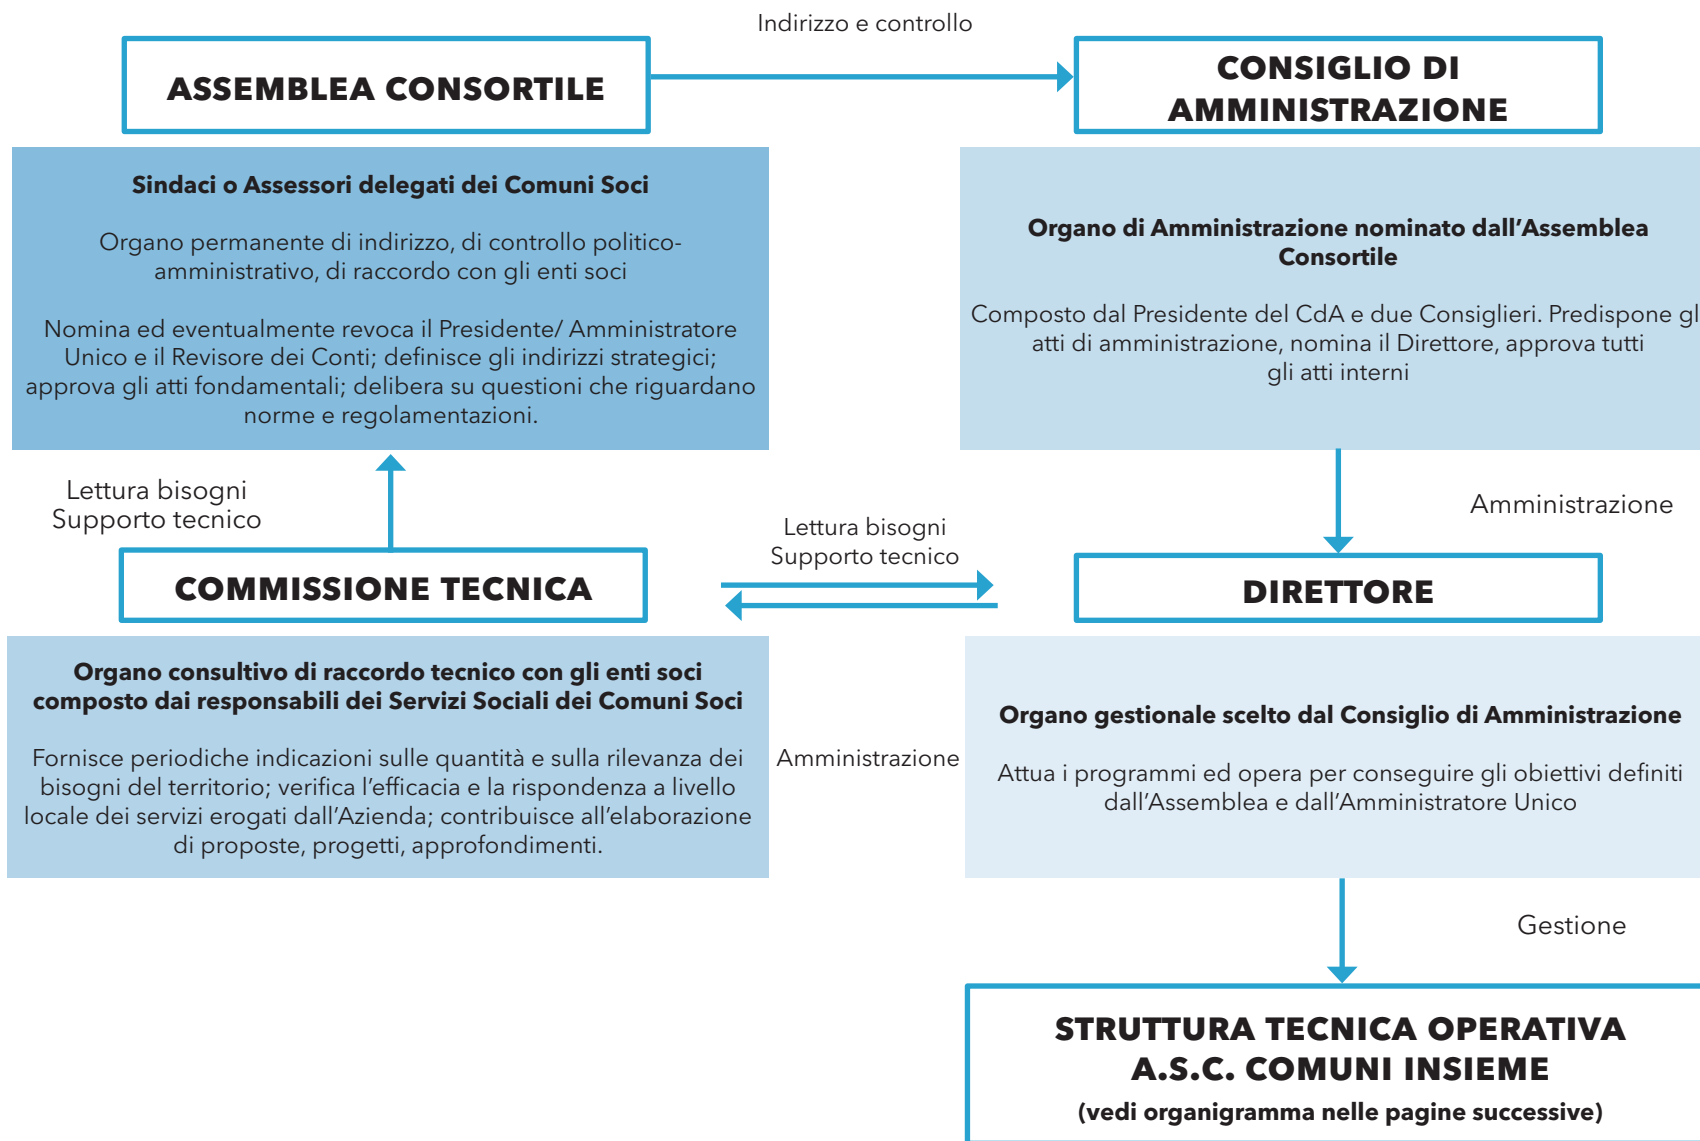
ASSEMBLEA CONSORTILE

Indirizzo e controllo

CONSIGLIO DI AMMINISTRAZIONE

Sindaci o Assessori delegati dei Comuni Soci

Organo permanente di indirizzo, di controllo politico-amministrativo, di raccordo con gli enti soci

Nomina ed eventualmente revoca il Presidente/ Amministratore Unico e il Revisore dei Conti; definisce gli indirizzi strategici; approva gli atti fondamentali; delibera su questioni che riguardano norme e regolamentazioni.

Organo di Amministrazione nominato dall'Assemblea Consortile

Composto dal Presidente del CdA e due Consiglieri. Predispone gl atti di amministrazione, nomina il Direttore, approva tutti gli atti interni

Lettura bisogni
Supporto tecnico

Amministrazione

Lettura bisogni
Supporto tecnico

COMMISSIONE TECNICA

DIRETTORE

Organo consultivo di raccordo tecnico con gli enti soci composto dai responsabili dei Servizi Sociali dei Comuni Soci

Fornisce periodiche indicazioni sulle quantità e sulla rilevanza dei bisogni del territorio; verifica l'efficacia e la rispondenza a livello locale dei servizi erogati dall'Azienda; contribuisce all'elaborazione di proposte, progetti, approfondimenti.

Amministrazione

Organo gestionale scelto dal Consiglio di Amministrazione

Attua i programmi ed opera per conseguire gli obiettivi definiti dall'Assemblea e dall'Amministratore Unico

Gestione

STRUTTURA TECNICA OPERATIVA
A.S.C. COMUNI INSIEME
(vedi organigramma nelle pagine successive)